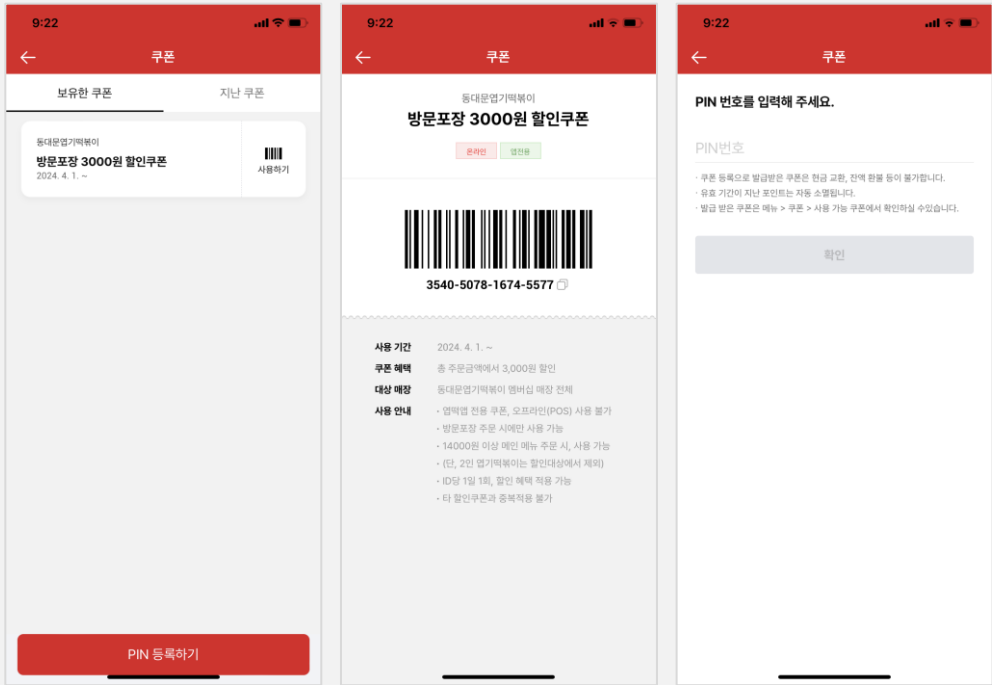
9:22

←

쿠폰

보유한 쿠폰

지난 쿠폰

동대문엽기떡볶이

방문포장 3000원 할인쿠폰

2024. 4. 1. ~

사용하기

PIN 등록하기

9:22

←

쿠폰

동대문엽기떡볶이

방문포장 3000원 할인쿠폰

온라인

엽전용

3540-5078-1674-5577

사용 기간 2024. 4. 1. ~

쿠폰 혜택 총 주문금액에서 3,000원 할인

대상 매장 동대문엽기떡볶이 멤버십 매장 전체

사용 안내 · 엽떡앱 전용 쿠폰, 오프라인(POS) 사용 불가

· 방문포장 주문 시에만 사용 가능

· 14000원 이상 메인 메뉴 주문 시, 사용 가능

· (단, 2인 엽기떡볶이는 할인대상에서 제외)

· ID당 1일 1회, 할인 혜택 적용 가능

· 타 할인쿠폰과 중복적용 불가

9:22

←

쿠폰

PIN 번호를 입력해 주세요.

PIN번호

· 쿠폰 등록으로 발급받은 쿠폰은 현금 교환, 잔액 환불 등이 불가합니다.

· 유효 기간이 지난 포인트는 자동 소멸됩니다.

· 발급 받은 쿠폰은 메뉴 > 쿠폰 > 사용 가능 쿠폰에서 확인하실 수있습니다.

확인